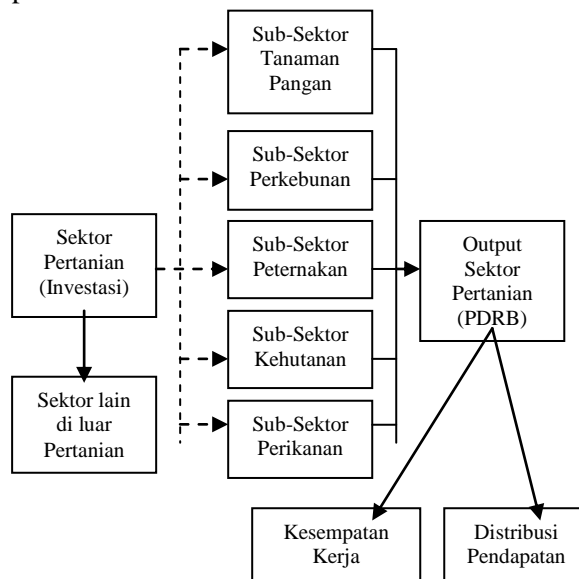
Sub-Sektor Tanaman Pangan

Sub-Sektor Perkebunan

Sektor Pertanian (Investasi)

Sub-Sektor Peternakan

Output Sektor Pertanian (PDRB)

Sub-Sektor Kehutanan

Sektor lain di luar Pertanian

Sub-Sektor Perikanan

Kesempatan Kerja

Distribusi Pendapatan